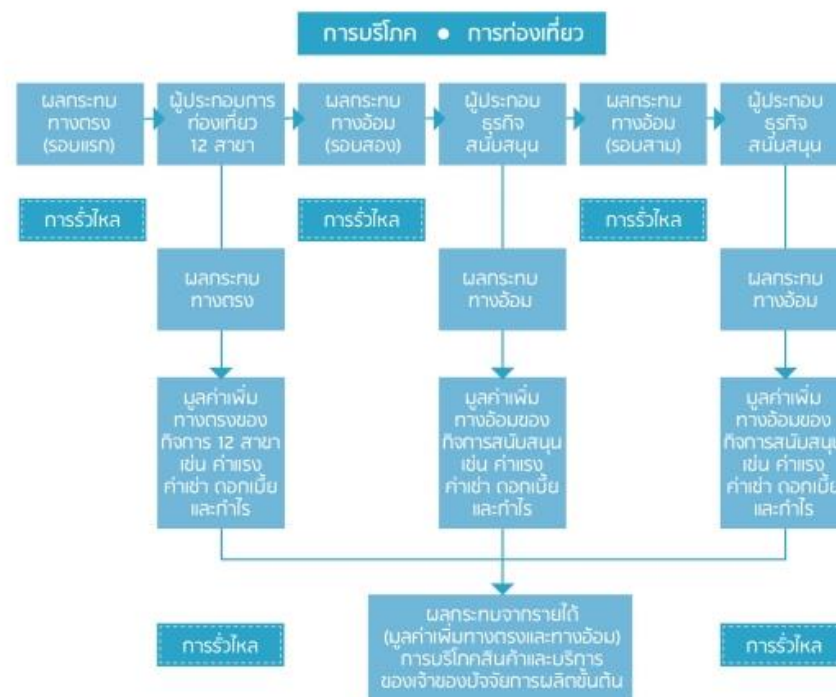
การบริโภค • การท่องเที่ยว

ผลกระทบทางตรง (รอบแรก)

ผู้ประกอบการท่องเที่ยว 12 สาขา

ผลกระทบทางอ้อม (รอบสอง)

ผู้ประกอบธุรกิจสนับสนุน

ผลกระทบทางอ้อม (รอบสาม)

ผู้ประกอบธุรกิจสนับสนุน

การรั่วไหล

การรั่วไหล

การรั่วไหล

ผลกระทบทางตรง

ผลกระทบทางอ้อม

ผลกระทบทางอ้อม

มูลค่าเพิ่มทางตรงของกิจการ 12 สาขา เช่น ค่าแรง ค่าเช่า ดอกเบี้ย และกำไร

มูลค่าเพิ่มทางอ้อมของกิจการสนับสนุน เช่น ค่าแรง ค่าเช่า ดอกเบี้ย และกำไร

มูลค่าเพิ่มทางอ้อมของกิจการสนับสนุน เช่น ค่าแรง ค่าเช่า ดอกเบี้ย และกำไร

การรั่วไหล

ผลกระทบจากรายได้ (มูลค่าเพิ่มทางตรงและทางอ้อม) การบริโภคสินค้าและบริการของเจ้าของปัจจัยการผลิตขั้นต้น

การรั่วไหล